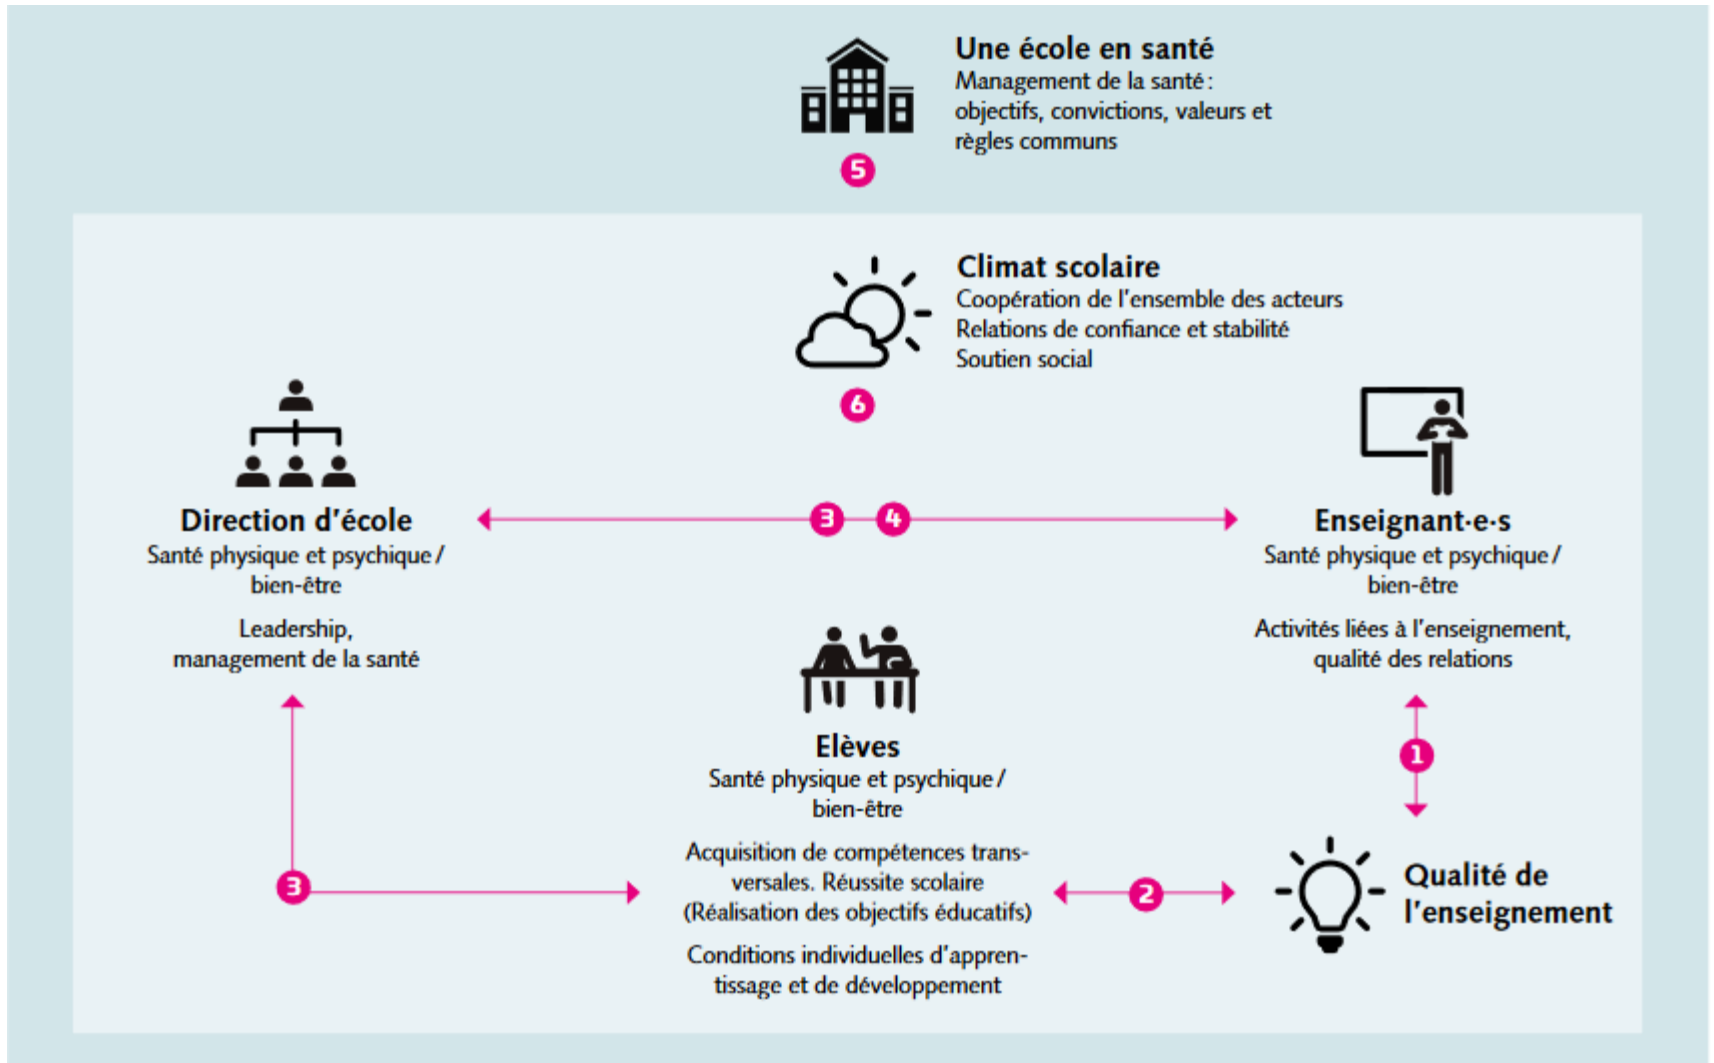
Une école en santé
Management de la santé : objectifs, convictions, valeurs et règles communs

5

Climat scolaire
Coopération de l'ensemble des acteurs
Relations de confiance et stabilité
Soutien social

6

Direction d'école
Santé physique et psychique / bien-être

Leadership, management de la santé

3 4

Enseignant·e·s
Santé physique et psychique / bien-être

Activités liées à l'enseignement, qualité des relations

Elèves
Santé physique et psychique / bien-être

Acquisition de compétences transversales. Réussite scolaire (Réalisation des objectifs éducatifs)

Conditions individuelles d'apprentissage et de développement

1

3

2

Qualité de l'enseignement